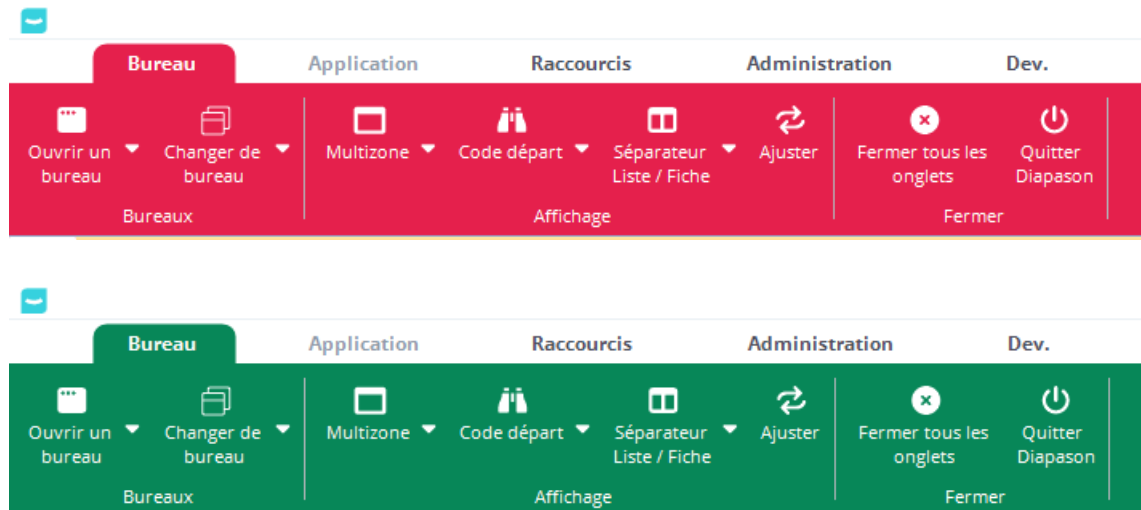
Bureau Application Raccourcis Administration Dev.

Ouvrir un bureau
Changer de bureau
Bureaux

Multizone
Code départ
Séparateur Liste / Fiche
Ajuster
Affichage

Fermer tous les onglets
Quitter Diapason
Fermer

Bureau Application Raccourcis Administration Dev.

Ouvrir un bureau
Changer de bureau
Bureaux

Multizone
Code départ
Séparateur Liste / Fiche
Ajuster
Affichage

Fermer tous les onglets
Quitter Diapason
Fermer